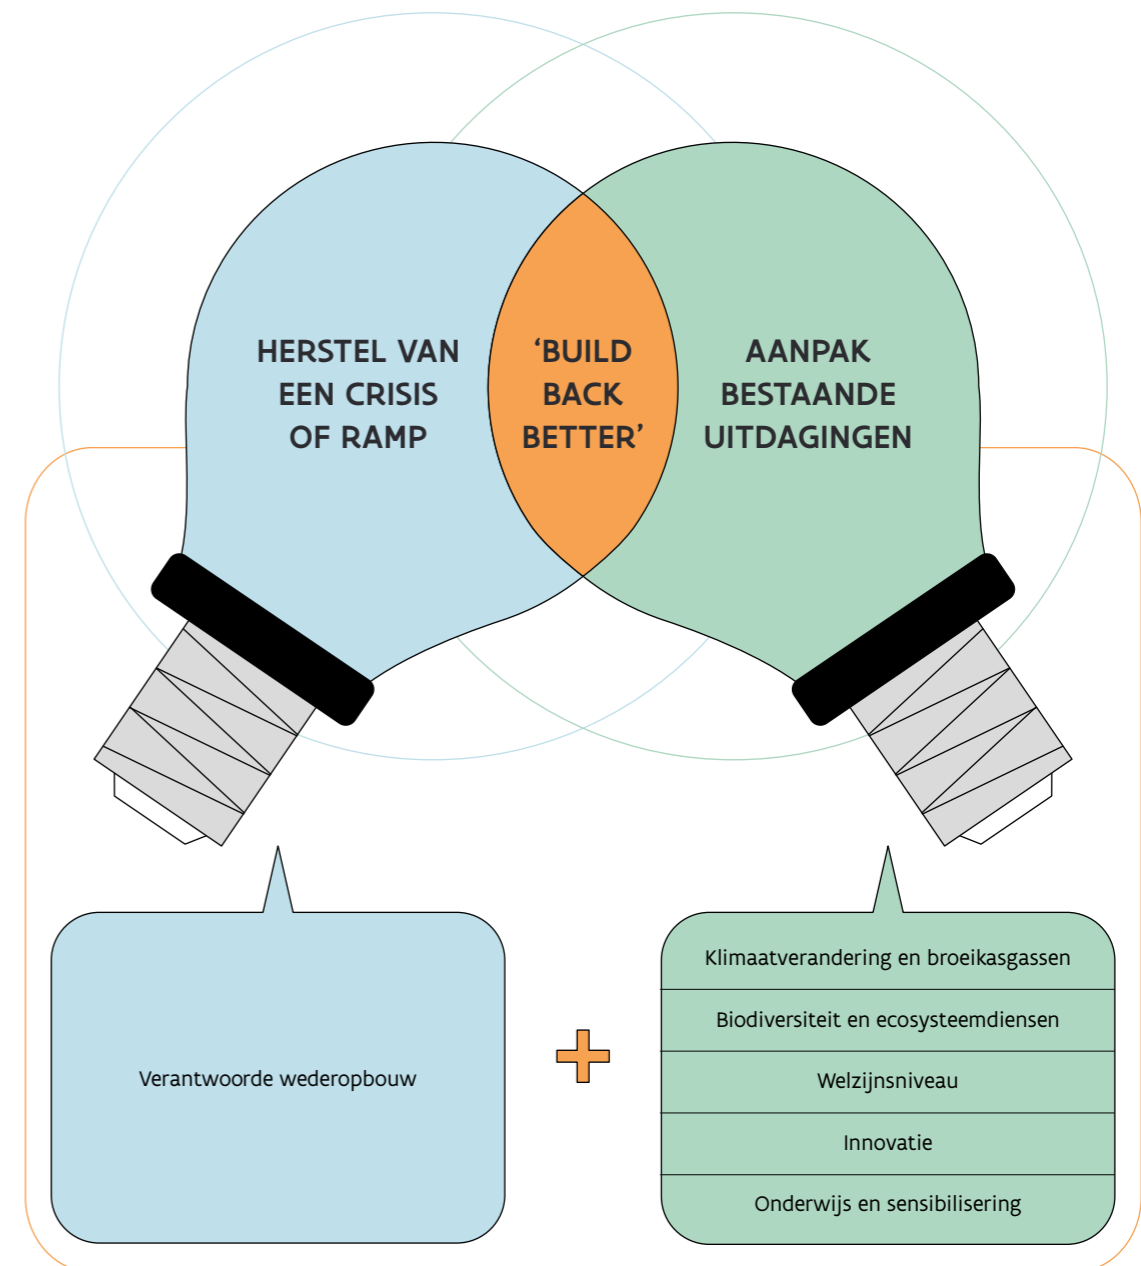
HERSTEL VAN EEN CRISIS OF RAMP

‘BUILD BACK BETTER’

AANPAK BESTAANDE UITDAGINGEN

Verantwoorde wederopbouw

Klimaatverandering en broeikasgassen

Biodiversiteit en ecosysteemdiensen

Welzijnsniveau

Innovatie

Onderwijs en sensibilisering